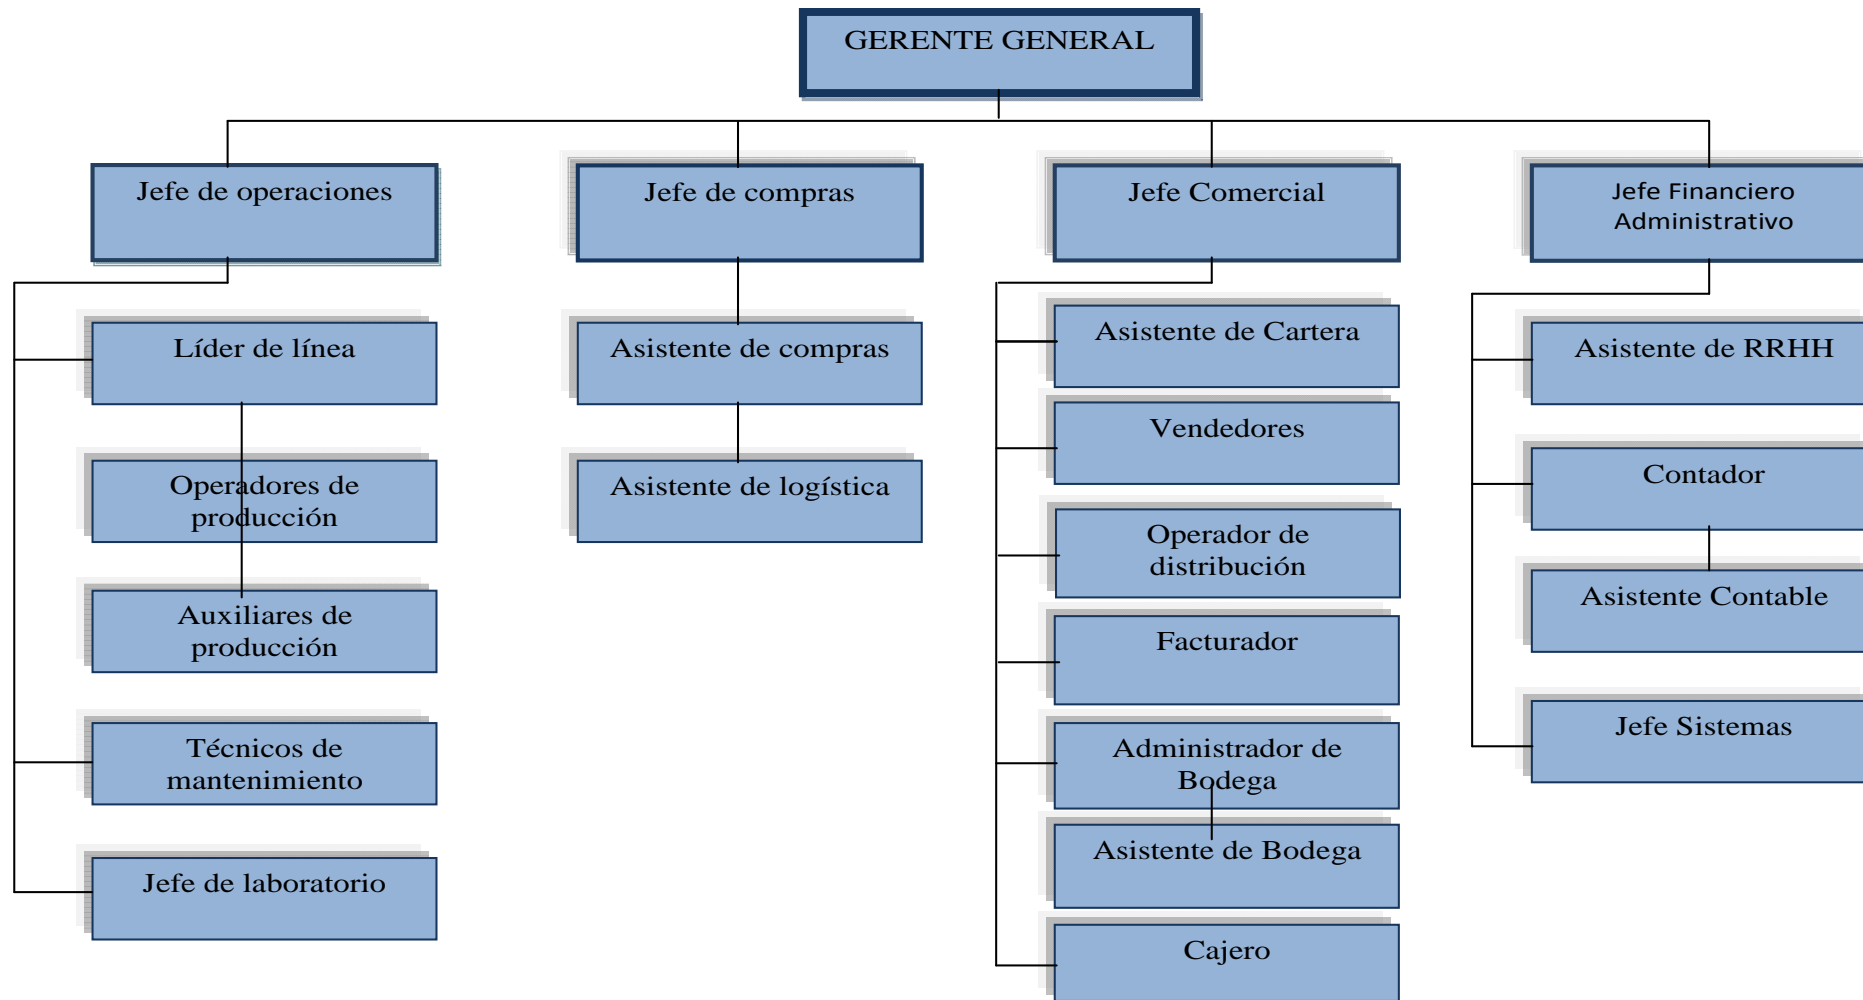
GERENTE GENERAL

Jefe de operaciones

Líder de línea

Operadores de producción

Auxiliares de producción

Técnicos de mantenimiento

Jefe de laboratorio

Jefe de compras

Asistente de compras

Asistente de logística

Jefe Comercial

Asistente de Cartera

Vendedores

Operador de distribución

Facturador

Administrador de Bodega

Asistente de Bodega

Cajero

Jefe Financiero Administrativo

Asistente de RRHH

Contador

Asistente Contable

Jefe Sistemas